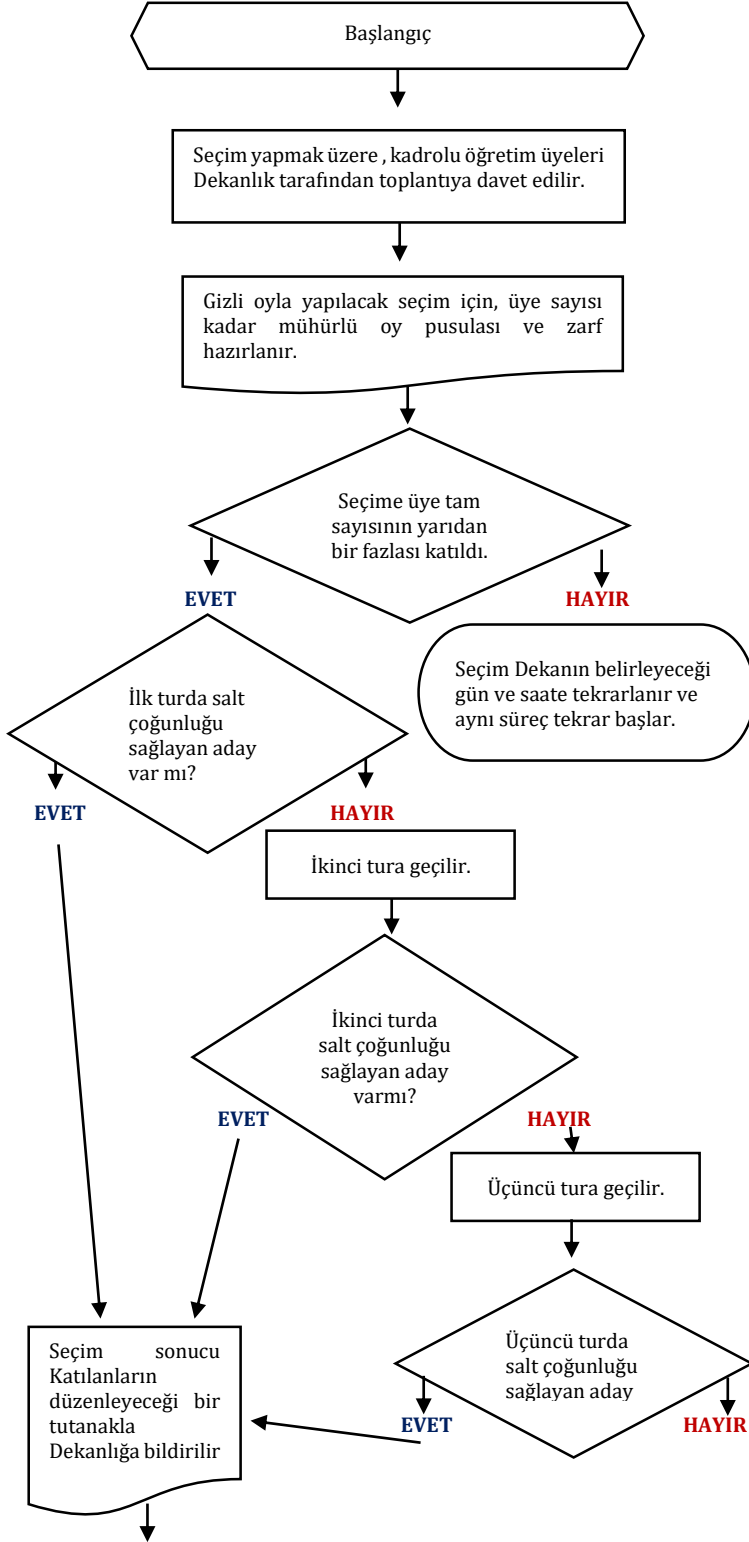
Başlangıç

Seçim yapmak üzere , kadrolu öğretim üyeleri Dekanlık tarafından toplantıya davet edilir.

Gizli oyla yapılacak seçim için, üye sayısı kadar mühürlü oy pusulası ve zarf hazırlanır.

Seçime üye tam sayısının yarıdan bir fazlası katıldı.

EVET

HAYIR

Seçim Dekanın belirleyeceği gün ve saate tekrarlanır ve aynı süreç tekrar başlar.

İlk turda salt çoğunluğu sağlayan aday var mı?

EVET

HAYIR

İkinci tura geçilir.

İkinci turda salt çoğunluğu sağlayan aday varmı?

EVET

HAYIR

Üçüncü tura geçilir.

Üçüncü turda salt çoğunluğu sağlayan aday

EVET

HAYIR

Seçim sonucu Katılanların düzenleyeceği bir tutanakla Dekanlığa bildirilir